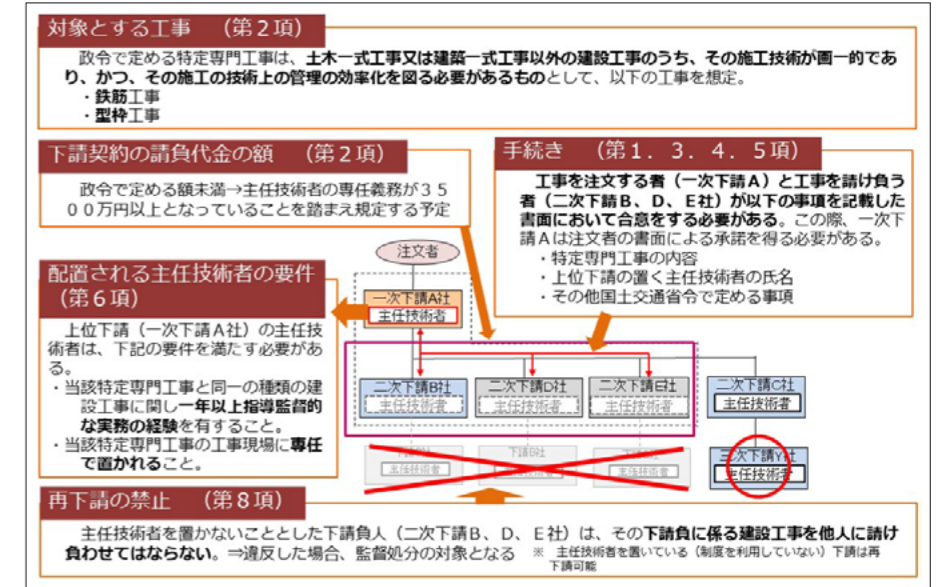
対象とする工事　（第２項）

政令で定める特定専門工事は、土木一式工事又は建築一式工事以外の建設工事のうち、その施工技術が画一的であり、かつ、その施工の技術上の管理の効率化を図る必要があるものとして、以下の工事を想定。
・鉄筋工事
・型枠工事

下請契約の請負代金の額　（第２項）

政令で定める額未満→主任技術者の専任義務が３５００万円以上となっていることを踏まえ規定する予定

手続き　（第１．３．４．５項）

工事を注文する者（一次下請Ａ）と工事を請け負う者（二次下請Ｂ、Ｄ、Ｅ社）が以下の事項を記載した書面において合意をする必要がある。この際、一次下請Ａは注文者の書面による承諾を得る必要がある。
・特定専門工事の内容
・上位下請の置く主任技術者の氏名
・その他国土交通省令で定める事項

配置される主任技術者の要件（第６項）

上位下請（一次下請Ａ社）の主任技術者は、下記の要件を満たす必要がある。
・当該特定専門工事と同一の種類の建設工事に関し一年以上指導監督的な実務の経験を有すること。
・当該特定専門工事の工事現場に専任で置かれること。

注文者

一次下請A社
主任技術者

二次下請B社
主任技術者

二次下請D社
主任技術者

二次下請E社
主任技術者

二次下請C社
主任技術者

三次下請Y社
主任技術者

下請B社
主任技術者

下請B社
主任技術者

下請E社
主任技術者

再下請の禁止　（第８項）

主任技術者を置かないこととした下請負人（二次下請Ｂ、Ｄ、Ｅ社）は、その下請負に係る建設工事を他人に請け負わせてはならない。⇒違反した場合、監督処分の対象となる

※　主任技術者を置いている（制度を利用していない）下請は再下請可能